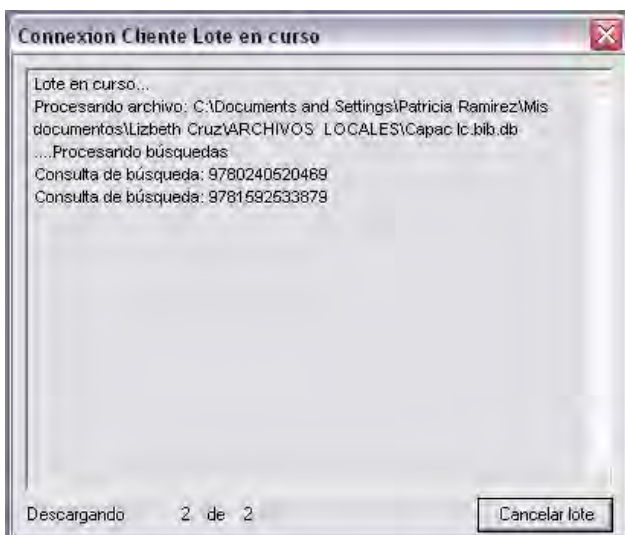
Connexion Cliente Lote en curso

Lote en curso...
Procesando archivo: C:\Documents and Settings\Patricia Ramirez\Mis documentos\Lizbeth Cruz\ARCHIVOS LOCALES\Capac lc.bib.db
....Procesando búsquedas
Consulta de búsqueda: 9780240520469
Consulta de búsqueda: 9781592533879

Descargando 2 de 2

Cancelar lote